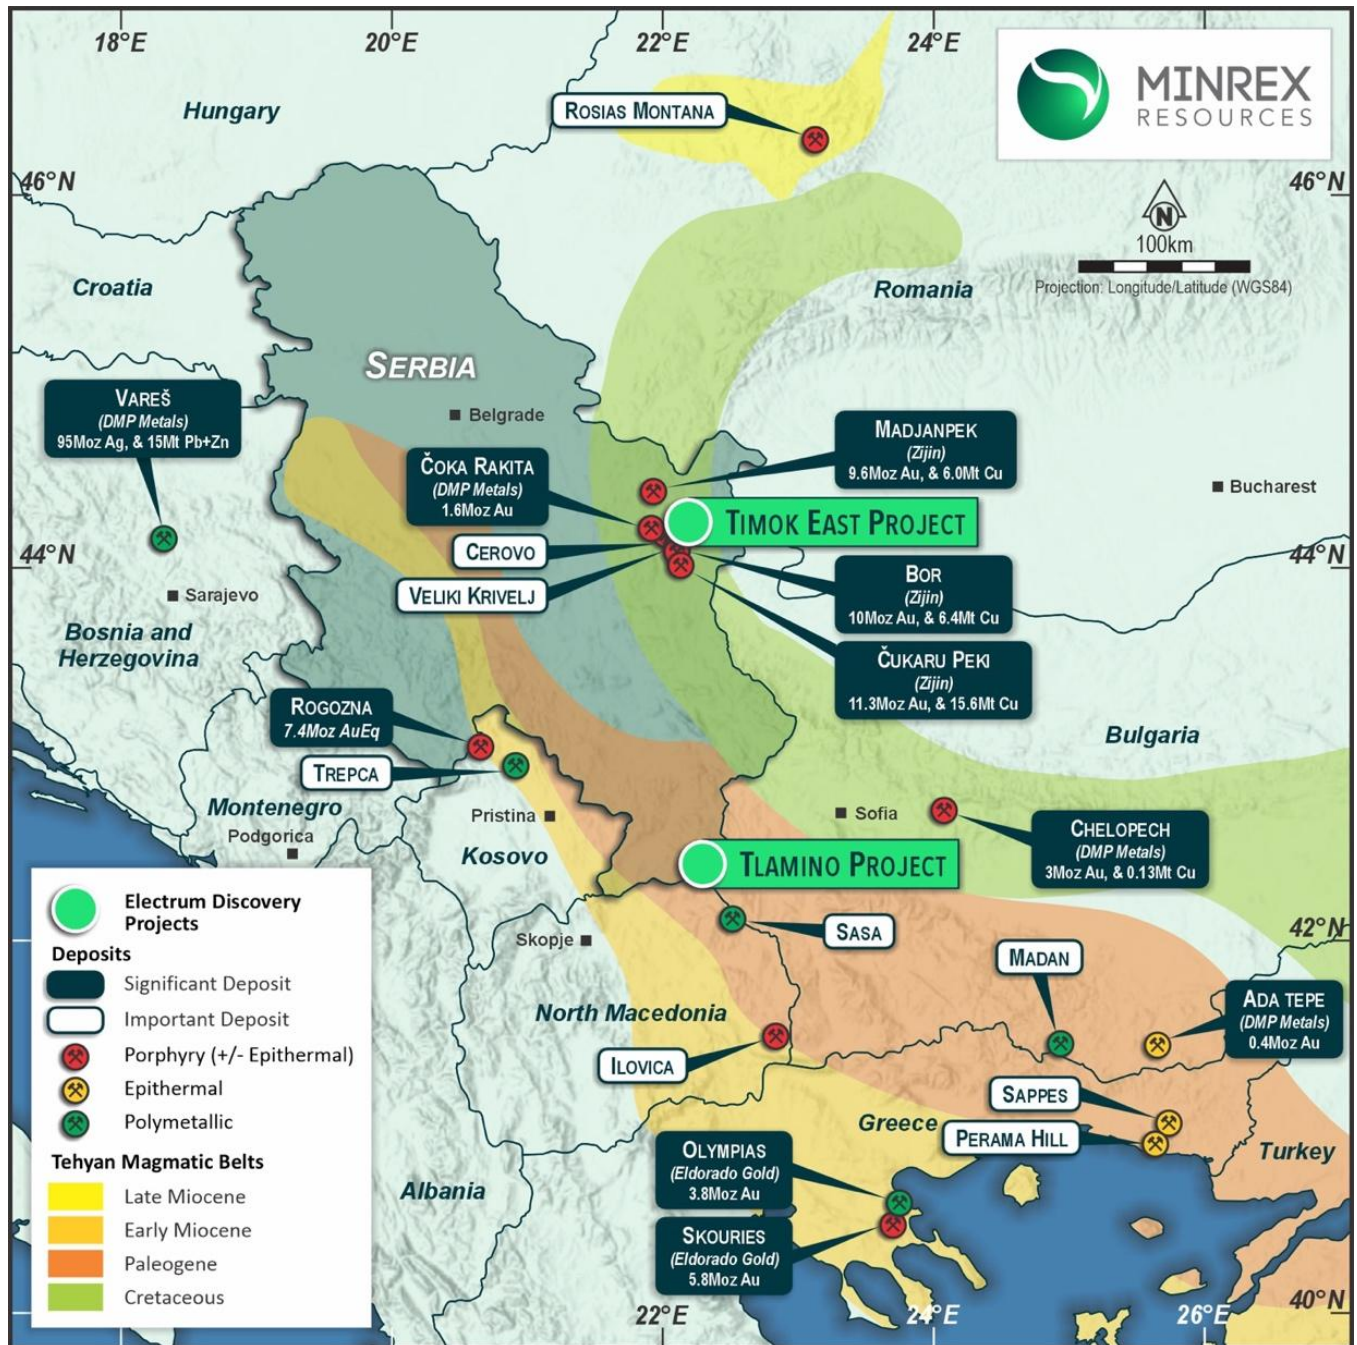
18°E
20°E
22°E
24°E

MINREX
RESOURCES

Hungary

ROSIAS MONTANA

46°N
46°N

100km
Projection: Longitude/Latitude (WGS84)

Croatia

Romania

SERBIA

Belgrade

VAREŠ
(DMP Metals)
95Moz Ag, & 15Mt Pb+Zn

MADJANPEK
(Zijin)
9.6Moz Au, & 6.0Mt Cu

ČOKA RAKITA
(DMP Metals)
1.6Moz Au

Bucharest

TIMOK EAST PROJECT

CEROVO

44°N
44°N

VELIKI KRIVELJ

BOR
(Zijin)
10Moz Au, & 6.4Mt Cu

Sarajevo

Bosnia and
Herzegovina

ČUKARU PEKI
(Zijin)
11.3Moz Au, & 15.6Mt Cu

ROGOZNA
7.4Moz AuEq

Bulgaria

TREPCA

Montenegro

Sofia

Pristina

Podgorica

CHELOPECH
(DMP Metals)
3Moz Au, & 0.13Mt Cu

Kosovo

TLAMINO PROJECT

Electrum Discovery Projects

Deposits
Significant Deposit
Important Deposit
Porphyry (+/- Epithermal)
Epithermal
Polymetallic

Tehyan Magmatic Belts
Late Miocene
Early Miocene
Paleogene
Cretaceous

SASA

42°N

Skopje

MADAN

ADA TEPE
(DMP Metals)
0.4Moz Au

North Macedonia

ILOVICA

SAPPES

Greece

PERAMA HILL

Turkey

OLYMPIAS
(Eldorado Gold)
3.8Moz Au

Albania

SKOURIES
(Eldorado Gold)
5.8Moz Au

22°E
24°E
26°E
40°N